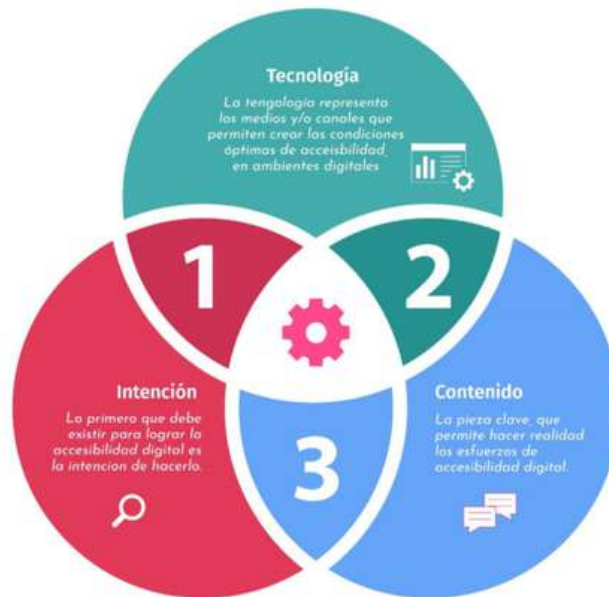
Tecnología

La tecnología representa los medios y/o canales que permiten crear las condiciones óptimas de accesibilidad en ambientes digitales

1

2

Intención

Lo primero que debe existir para lograr la accesibilidad digital es la intencion de hacerlo.

3

Contenido

La pieza clave, que permite hacer realidad los esfuerzos de accesibilidad digital.